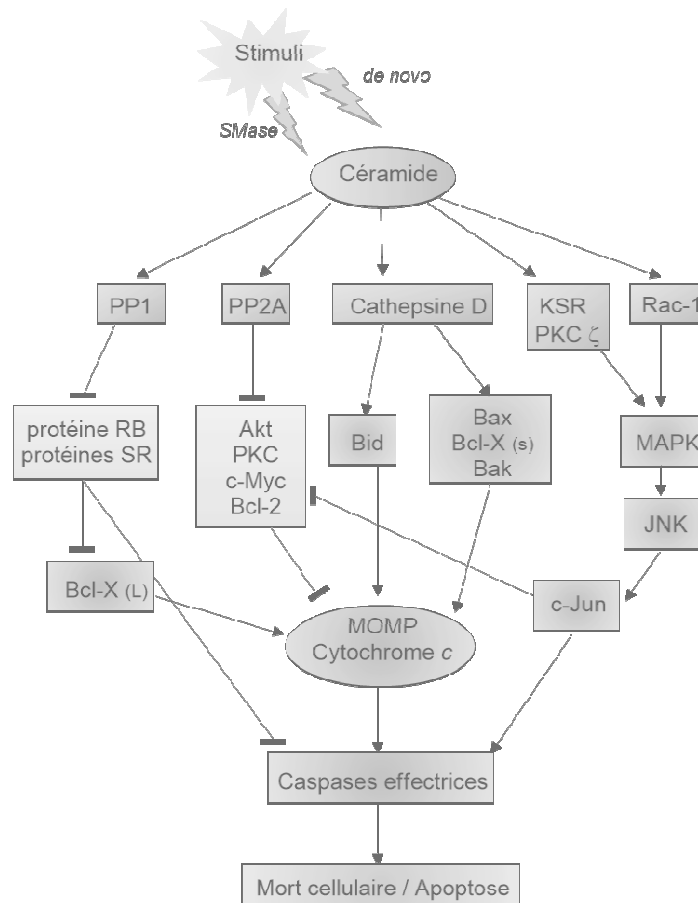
Stimuli

de novo

SMase

Céramide

PP1

PP2A

Cathepsine D

KSR
PKC ζ

Rac-1

protéine RB
protéines SR

Akt
PKC
c-Myc
Bcl-2

Bid

Bax
Bcl-X (s)
Bak

MAPK

JNK

Bcl-X (L)

c-Jun

MOMP
Cytochrome *c*

Caspases effectrices

Mort cellulaire / Apoptose